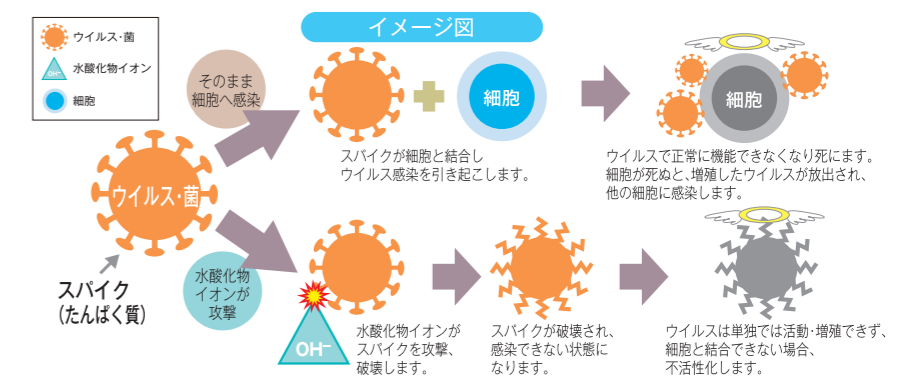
ウイルス・菌

水酸化物イオン

細胞

イメージ図

そのまま細胞へ感染

細胞

スパイクが細胞と結合しウイルス感染を引き起こします。

細胞

ウイルスで正常に機能できなくなり死にます。細胞が死ぬと、増殖したウイルスが放出され、他の細胞に感染します。

ウイルス・菌

スパイク（たんぱく質）

水酸化物イオンが攻撃

$OH^-$

水酸化物イオンがスパイクを攻撃、破壊します。

スパイクが破壊され、感染できない状態になります。

ウイルスは単独では活動・増殖できず、細胞と結合できない場合、不活性化します。